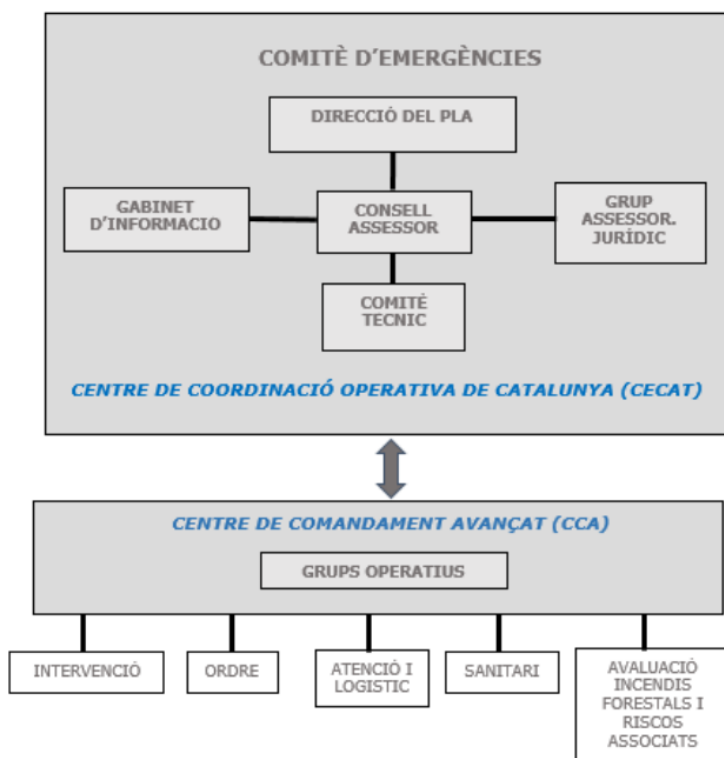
COMITÈ D'EMERGÈNCIES

DIRECCIÓ DEL PLA

GABINET D'INFORMACIO

CONSELL ASSESSOR

GRUP ASSESSOR. JURÍDIC

COMITÈ TECNIC

CENTRE DE COORDINACIÓ OPERATIVA DE CATALUNYA (CECAT)

CENTRE DE COMANDAMENT AVANÇAT (CCA)

GRUPS OPERATIUS

INTERVENCIÓ

ORDRE

ATENCIÓ I LOGISTIC

SANITARI

AVALUACIÓ INCENDIS FORESTALS I RISCOS ASSOCIATS